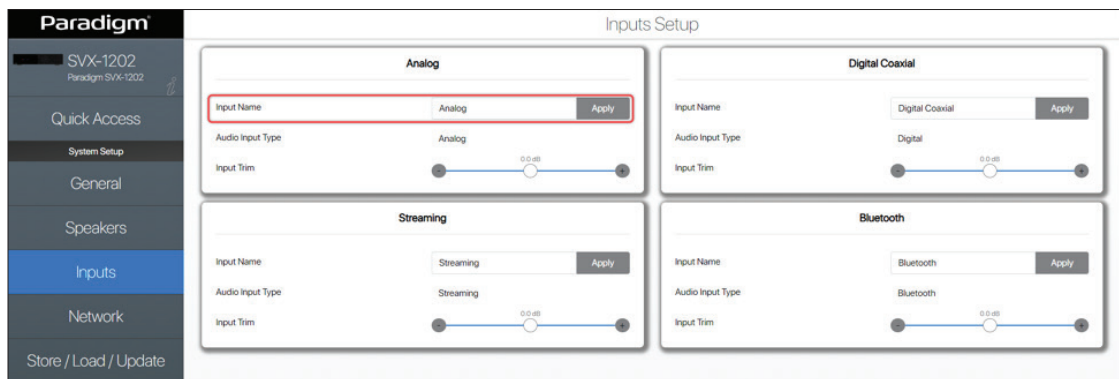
Paradigm

SVX-1202
Paradigm SVX-1202

Quick Access

System Setup

General

Speakers

Inputs

Network

Store / Load / Update

Inputs Setup

Analog

Input Name | Analog | Apply
Audio Input Type | Analog
Input Trim | 0.0 dB

Digital Coaxial

Input Name | Digital Coaxial | Apply
Audio Input Type | Digital
Input Trim | 0.0 dB

Streaming

Input Name | Streaming | Apply
Audio Input Type | Streaming
Input Trim | 0.0 dB

Bluetooth

Input Name | Bluetooth | Apply
Audio Input Type | Bluetooth
Input Trim | 0.0 dB